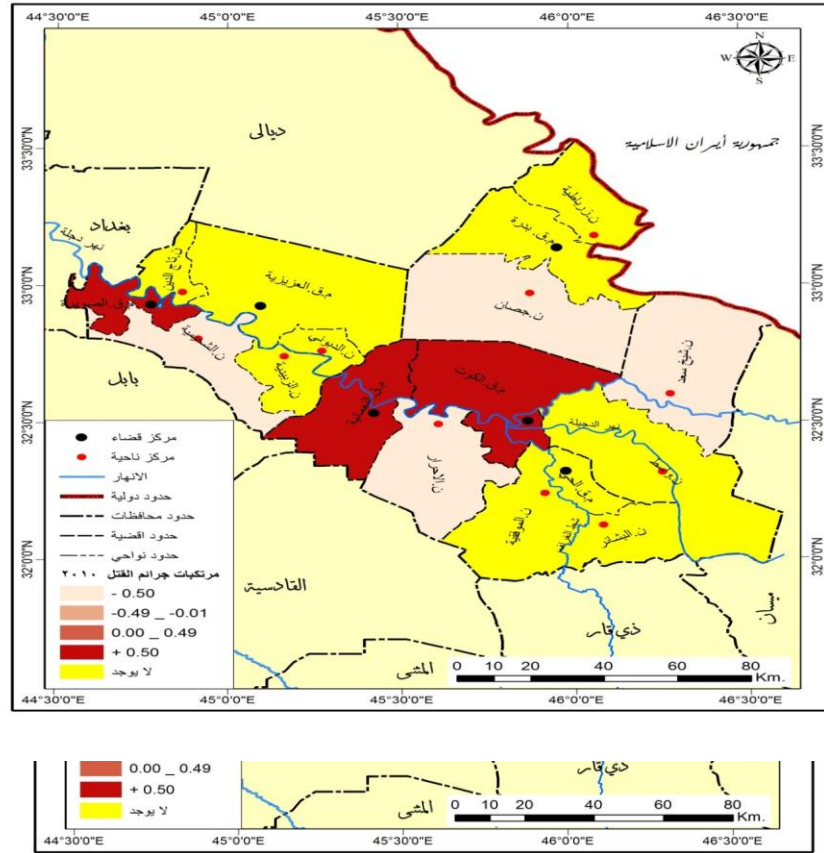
44°30'0"E 45°0'0"E 45°30'0"E 46°0'0"E 46°30'0"E

33°30'0"N 33°0'0"N 32°30'0"N 32°0'0"N

N W E S

ديالى

جمهورية أيران الاسلامية

بغداد

نهر دجلة

ن.زرباطية

ق.بدرة

ق.العزيزية

ق.الصويرة

ن.جصان

ن.الدبوني

ن.الشحيمية

ن.الزبيدية

ن.شيخ سعد

بابل

ق.الكوت

ن.الاحرار

نهر الدجيلة

ن.الموفقية

ن.البشائر

ق.الحي

مركز قضاء
مركز ناحية
الانهار
حدود دولية
حدود محافظات
حدود اقضية
حدود نواحي

مرتكبات جرائم القتل ٢٠١٠
- 0.50
-0.49 _ -0.01
0.00 _ 0.49
+ 0.50
لا يوجد

القادسية

ذي قار

ميسان

المثنى

0 10 20 40 60 80 Km.

0.00 _ 0.49
+ 0.50
لا يوجد

ذي قار

المثنى

0 10 20 40 60 80 Km.

44°30'0"E 45°0'0"E 45°30'0"E 46°0'0"E 46°30'0"E